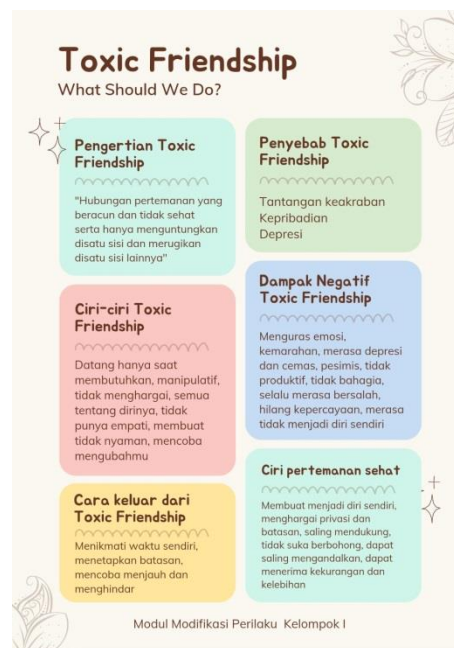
Toxic Friendship
What Should We Do?

Pengertian Toxic Friendship

"Hubungan pertemanan yang beracun dan tidak sehat serta hanya menguntungkan disatu sisi dan merugikan disatu sisi lainnya"

Penyebab Toxic Friendship

Tantangan keakraban
Kepribadian
Depresi

Ciri-ciri Toxic Friendship

Datang hanya saat membutuhkan, manipulatif, tidak menghargai, semua tentang dirinya, tidak punya empati, membuat tidak nyaman, mencoba mengubahmu

Dampak Negatif Toxic Friendship

Menguras emosi, kemarahan, merasa depresi dan cemas, pesimis, tidak produktif, tidak bahagia, selalu merasa bersalah, hilang kepercayaan, merasa tidak menjadi diri sendiri

Cara keluar dari Toxic Friendship

Menikmati waktu sendiri, menetapkan batasan, mencoba menjauh dan menghindar

Ciri pertemanan sehat

Membuat menjadi diri sendiri, menghargai privasi dan batasan, saling mendukung, tidak suka berbohong, dapat saling mengandalkan, dapat menerima kekurangan dan kelebihan

Modul Modifikasi Perilaku Kelompok I